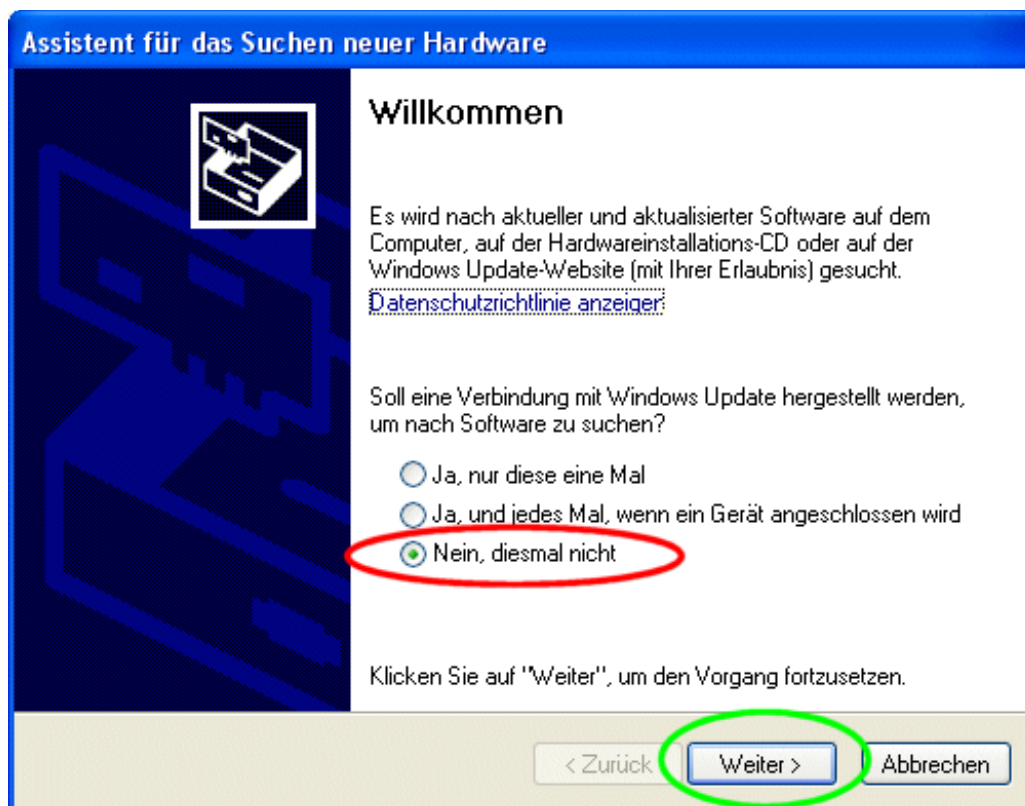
Assistent für das Suchen neuer Hardware

Willkommen

Es wird nach aktueller und aktualisierter Software auf dem Computer, auf der Hardwareinstallations-CD oder auf der Windows Update-Website (mit Ihrer Erlaubnis) gesucht.
Datenschutzrichtlinie anzeigen

Soll eine Verbindung mit Windows Update hergestellt werden, um nach Software zu suchen?

Ja, nur diese eine Mal
Ja, und jedes Mal, wenn ein Gerät angeschlossen wird
Nein, diesmal nicht

Klicken Sie auf "Weiter", um den Vorgang fortzusetzen.

< Zurück
Weiter >
Abbrechen